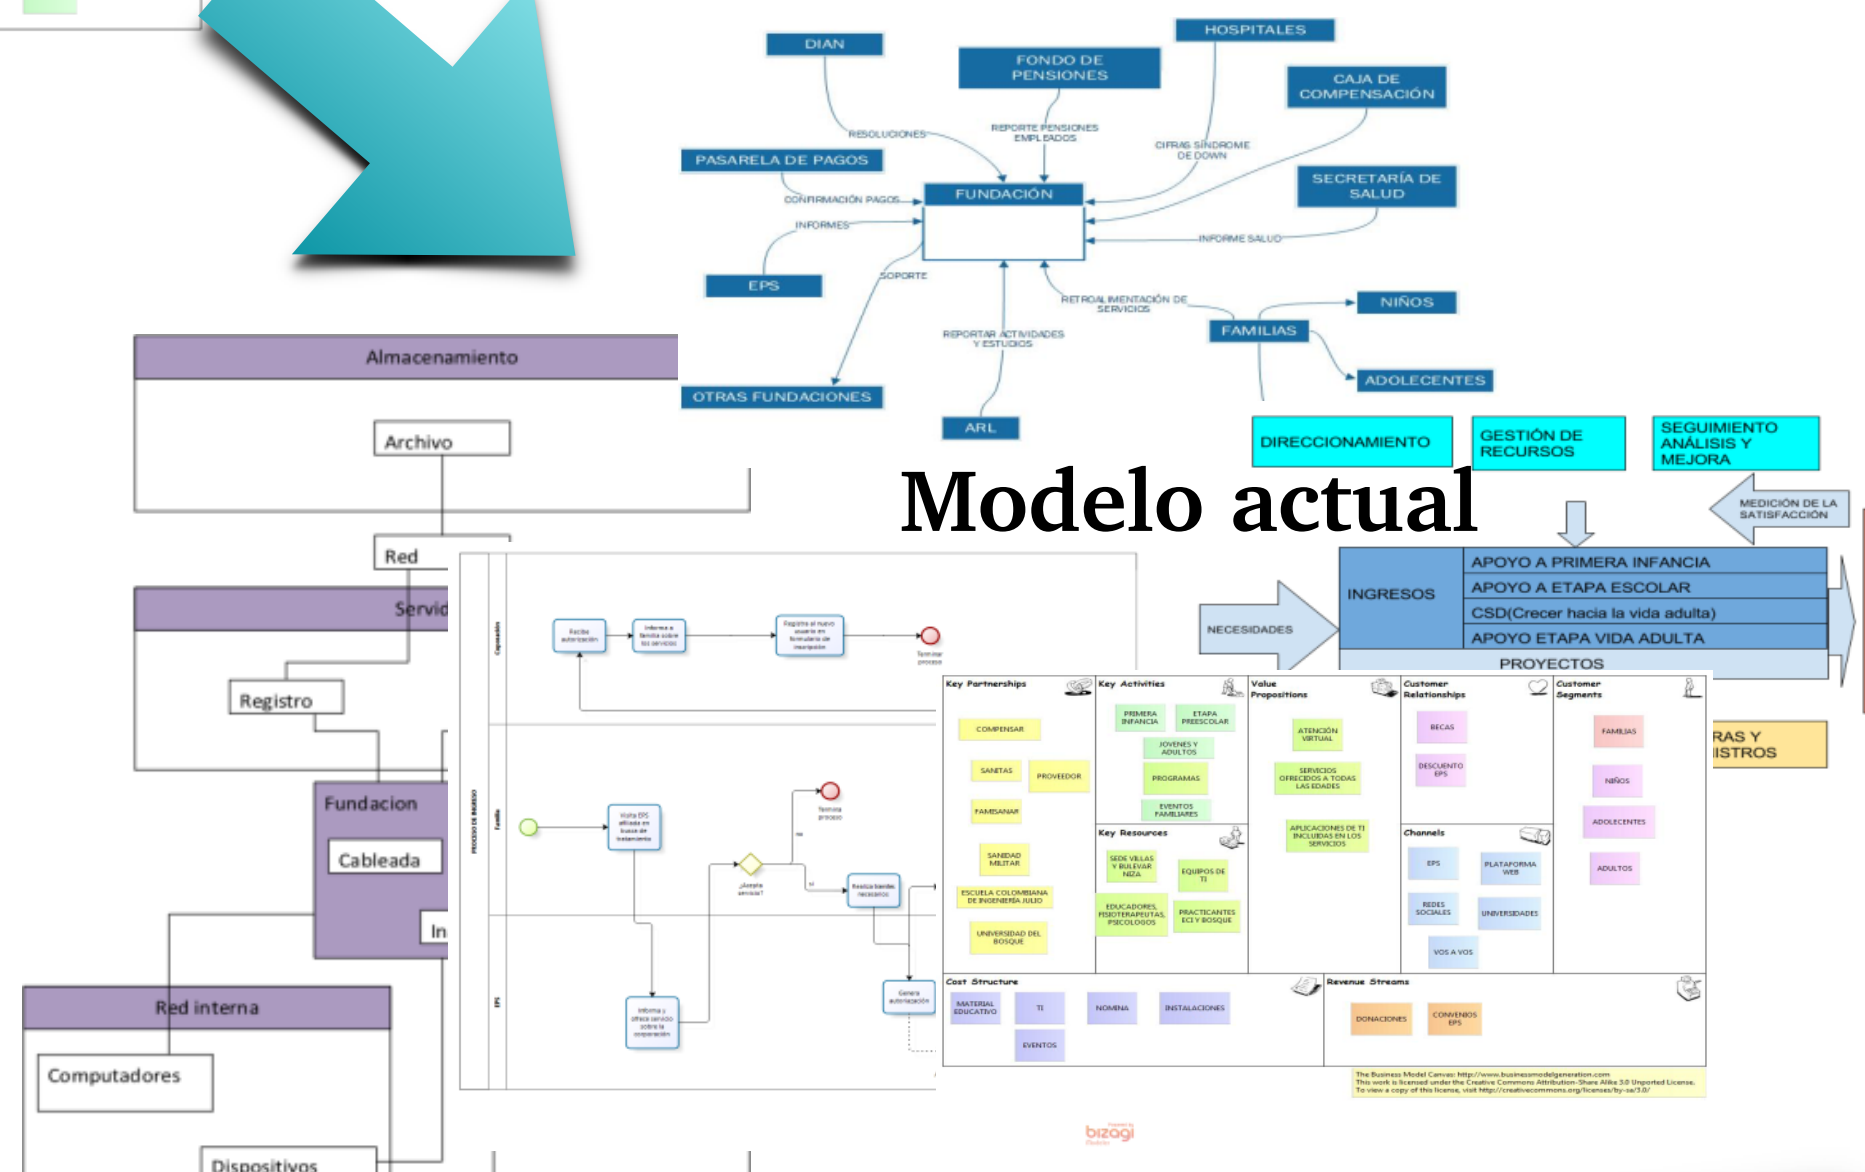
DIAN
FONDO DE PENSIONES
HOSPITALES
CAJA DE COMPENSACIÓN
PASARELA DE PAGOS
RESOLUCIONES
REPORTE PENSIONES EMPLEADOS
CIFRAS SÍNDROME DE DOWN
SECRETARÍA DE SALUD
CONFIRMACIÓN PAGOS
FUNDACIÓN
INFORMES
INFORME SALUD
EPS
SOPORTE
RETROALIMENTACIÓN DE SERVICIOS
NIÑOS
REPORTAR ACTIVIDADES Y ESTUDIOS
FAMILIAS
ADOLECENTES
OTRAS FUNDACIONES
ARL
DIRECCIONAMIENTO
GESTIÓN DE RECURSOS
SEGUIMIENTO ANÁLISIS Y MEJORA

Modelo actual

MEDICIÓN DE LA SATISFACCIÓN
NECESIDADES
INGRESOS
APOYO A PRIMERA INFANCIA
APOYO A ETAPA ESCOLAR
CSD(Crecer hacia la vida adulta)
APOYO ETAPA VIDA ADULTA
PROYECTOS
RAS Y ISTROS

Almacenamiento
Archivo
Red
Servi
Registro
Fundacion
Cableada
In
Red interna
Computadores
Dispositivos

Recibe autorización
Informa a familia sobre los servicios
Registra al nuevo usuario en formulario de inscripción
Terminar proceso
PROCESO DE INGRESO
Captación
Familia
EPS
Visita EPS afiliada en busca de tratamiento
Terminar proceso
¿Acepta servicio?
No
Sí
Realiza trámites necesarios
Informa y ofrece servicio sobre la corporación
Genera autorización

Key Partnerships
COMPENSAR
SANITAS
PROVEEDOR
FAMISANAR
SANIDAD MILITAR
ESCUELA COLOMBIANA DE INGENIERIA JULIO
UNIVERSIDAD DEL BOSQUE
Key Activities
PRIMERA INFANCIA
ETAPA PREESCOLAR
JOVENES Y ADULTOS
PROGRAMAS
EVENTOS FAMILIARES
Key Resources
SEDE VILLAS Y BULEVAR NIZA
EQUIPOS DE TI
EDUCADORES, FISIOTERAPEUTAS, PSICOLOGOS
PRACTICANTES ECI Y BOSQUE
Value Propositions
ATENCIÓN VIRTUAL
SERVICIOS OFRECIDOS A TODAS LAS EDADES
APLICACIONES DE TI INCLUIDAS EN LOS SERVICIOS
Customer Relationships
BECAS
DESCUENTO EPS
Channels
EPS
PLATAFORMA WEB
REDES SOCIALES
UNIVERSIDADES
VOS A VOS
Customer Segments
FAMILIAS
NIÑOS
ADOLECENTES
ADULTOS
Cost Structure
MATERIAL EDUCATIVO
TI
NOMINA
INSTALACIONES
EVENTOS
Revenue Streams
DONACIONES
CONVENIOS EPS
The Business Model Canvas: http://www.businessmodelgeneration.com
This work is licensed under the Creative Commons Attribution-Share Alike 3.0 Unported License.
To view a copy of this license, visit http://creativecommons.org/licenses/by-sa/3.0/
bizagi